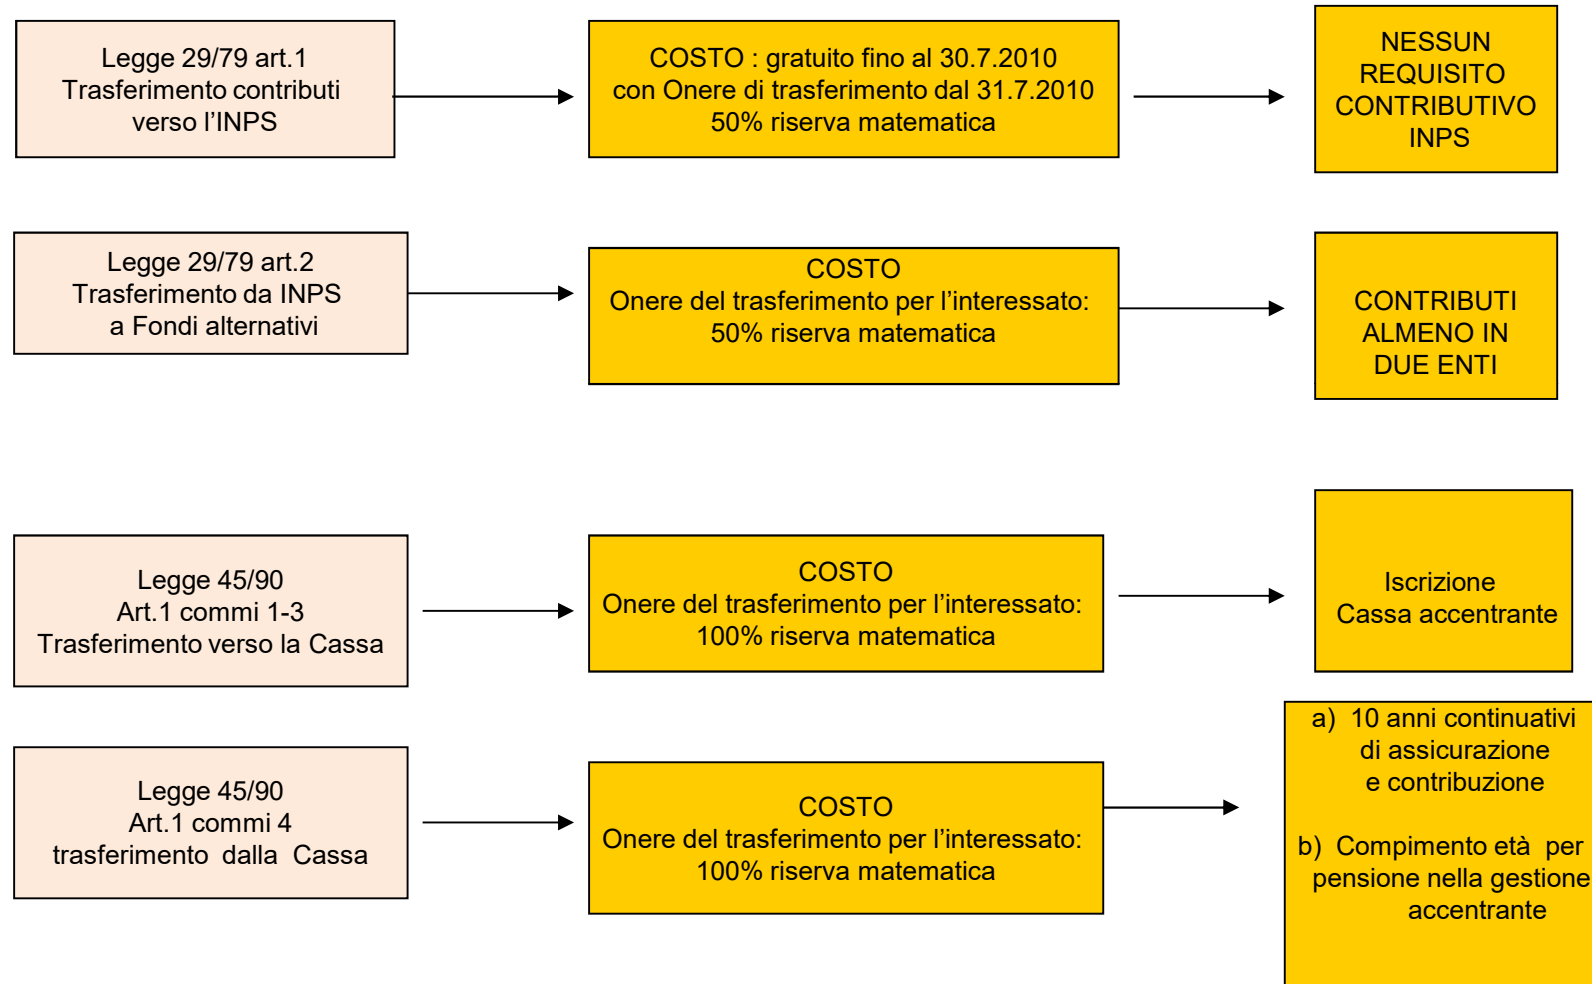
Legge 29/79 art.1
Trasferimento contributi
verso l'INPS

COSTO : gratuito fino al 30.7.2010
con Onere di trasferimento dal 31.7.2010
50% riserva matematica

NESSUN
REQUISITO
CONTRIBUTIVO
INPS

Legge 29/79 art.2
Trasferimento da INPS
a Fondi alternativi

COSTO
Onere del trasferimento per l'interessato:
50% riserva matematica

CONTRIBUTI
ALMENO IN
DUE ENTI

Legge 45/90
Art.1 commi 1-3
Trasferimento verso la Cassa

COSTO
Onere del trasferimento per l'interessato:
100% riserva matematica

Iscrizione
Cassa accentrante

Legge 45/90
Art.1 commi 4
trasferimento dalla Cassa

COSTO
Onere del trasferimento per l'interessato:
100% riserva matematica

a) 10 anni continuativi di assicurazione e contribuzione

b) Compimento età per pensione nella gestione accentrante